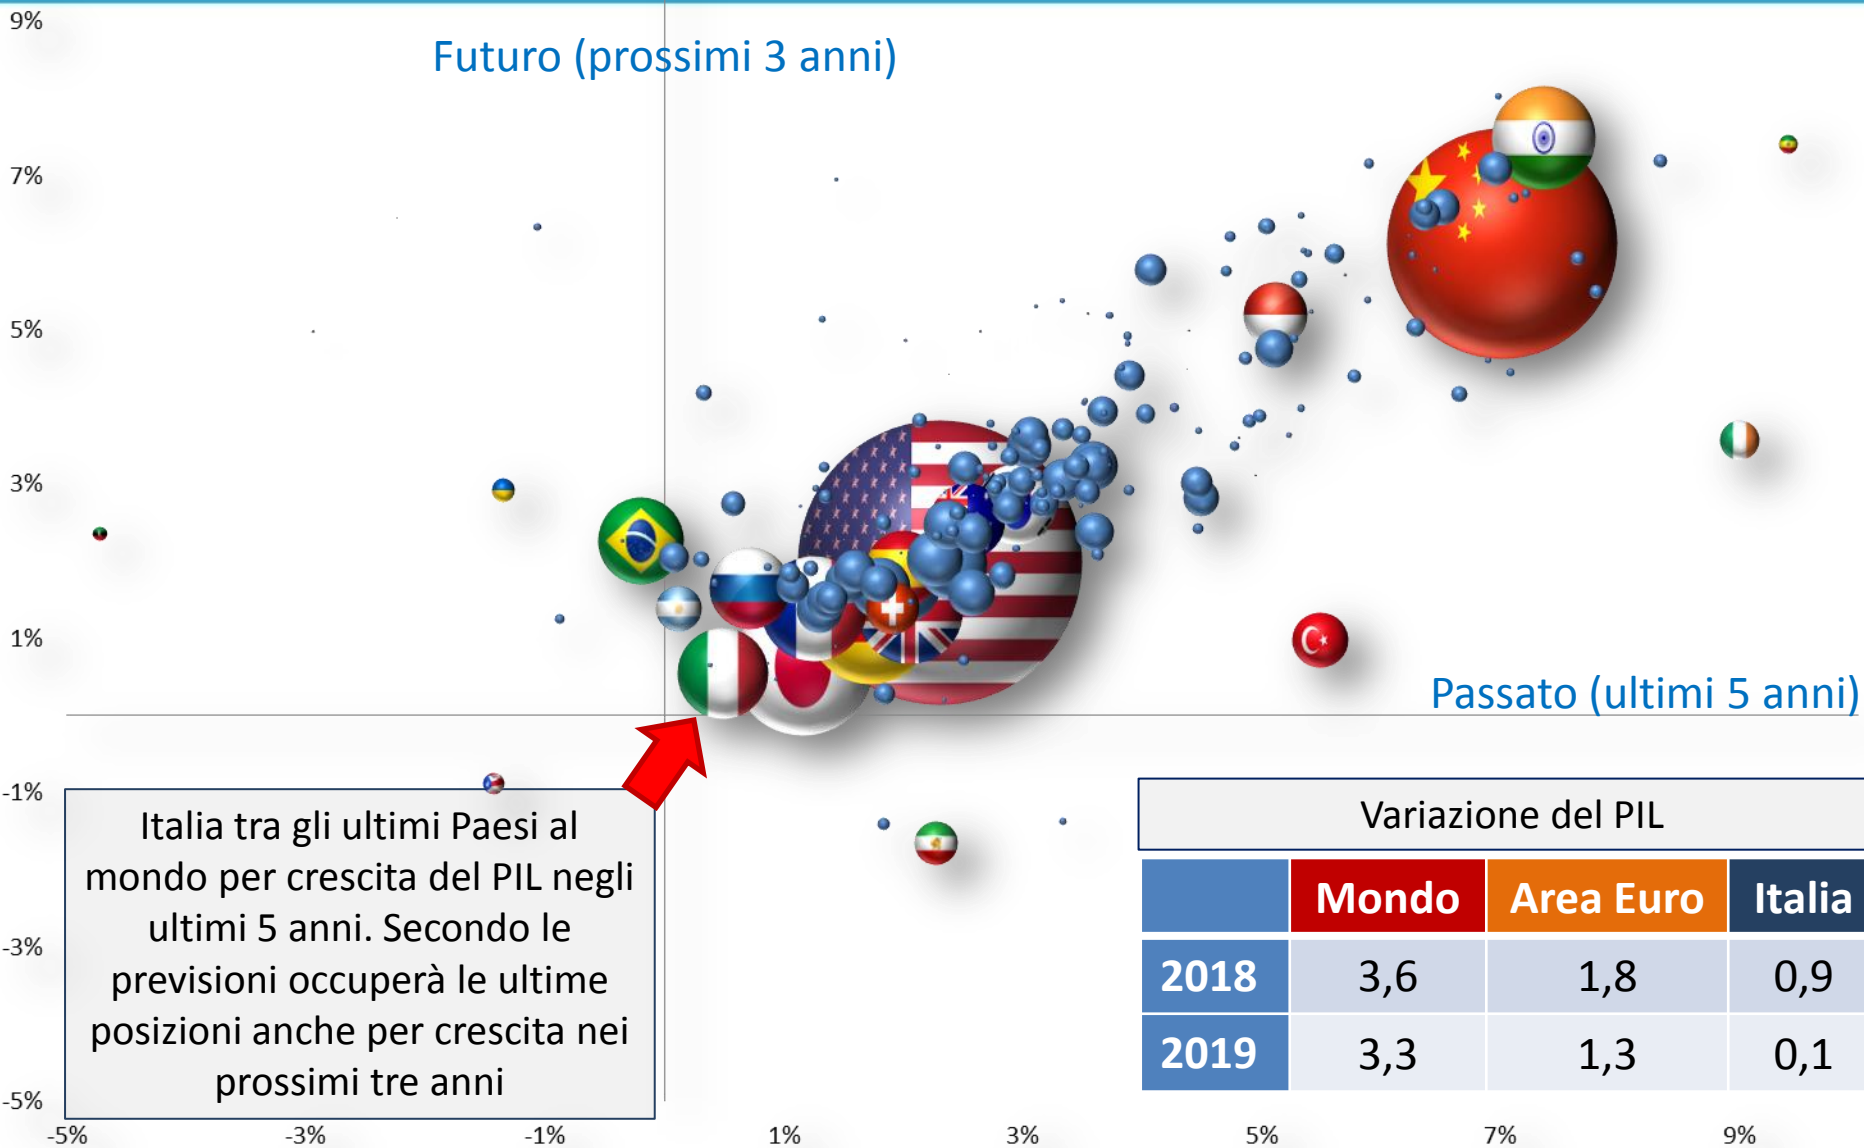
9%

Futuro (prossimi 3 anni)

7%

5%

3%

1%

Passato (ultimi 5 anni)

-1%

-3%

-5%

Italia tra gli ultimi Paesi al mondo per crescita del PIL negli ultimi 5 anni. Secondo le previsioni occuperà le ultime posizioni anche per crescita nei prossimi tre anni

Variazione del PIL

| | Mondo | Area Euro | Italia |
|---|---|---|---|
| 2018 | 3,6 | 1,8 | 0,9 |
| 2019 | 3,3 | 1,3 | 0,1 |

-5% -3% -1% 1% 3% 5% 7% 9%